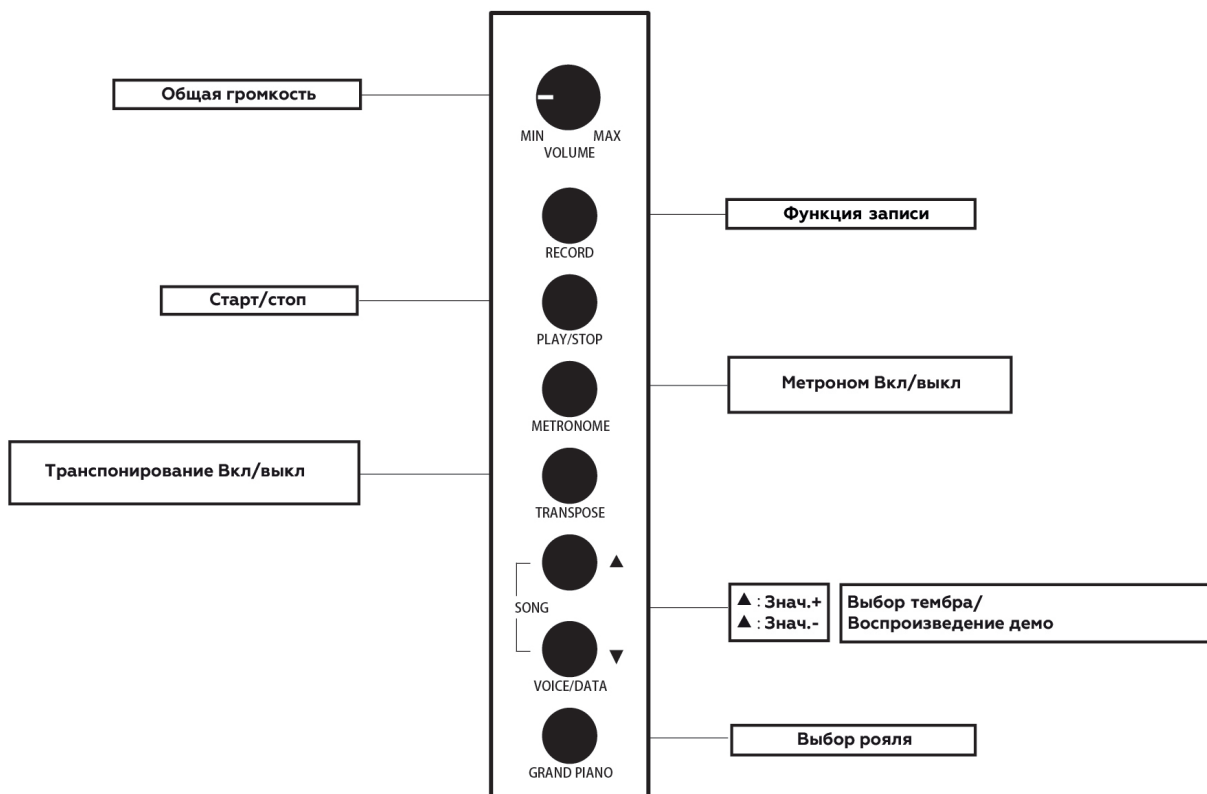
Общая громкость

MIN MAX
VOLUME

Функция записи

RECORD

Старт/стоп

PLAY/STOP

Метроном Вкл/выкл

METRONOME

Транспонирование Вкл/выкл

TRANSPOSE

▲

SONG

▼

VOICE/DATA

▲ : Знач.+
▲ : Знач.-

Выбор тембра/
Воспроизведение демо

GRAND PIANO

Выбор рояля